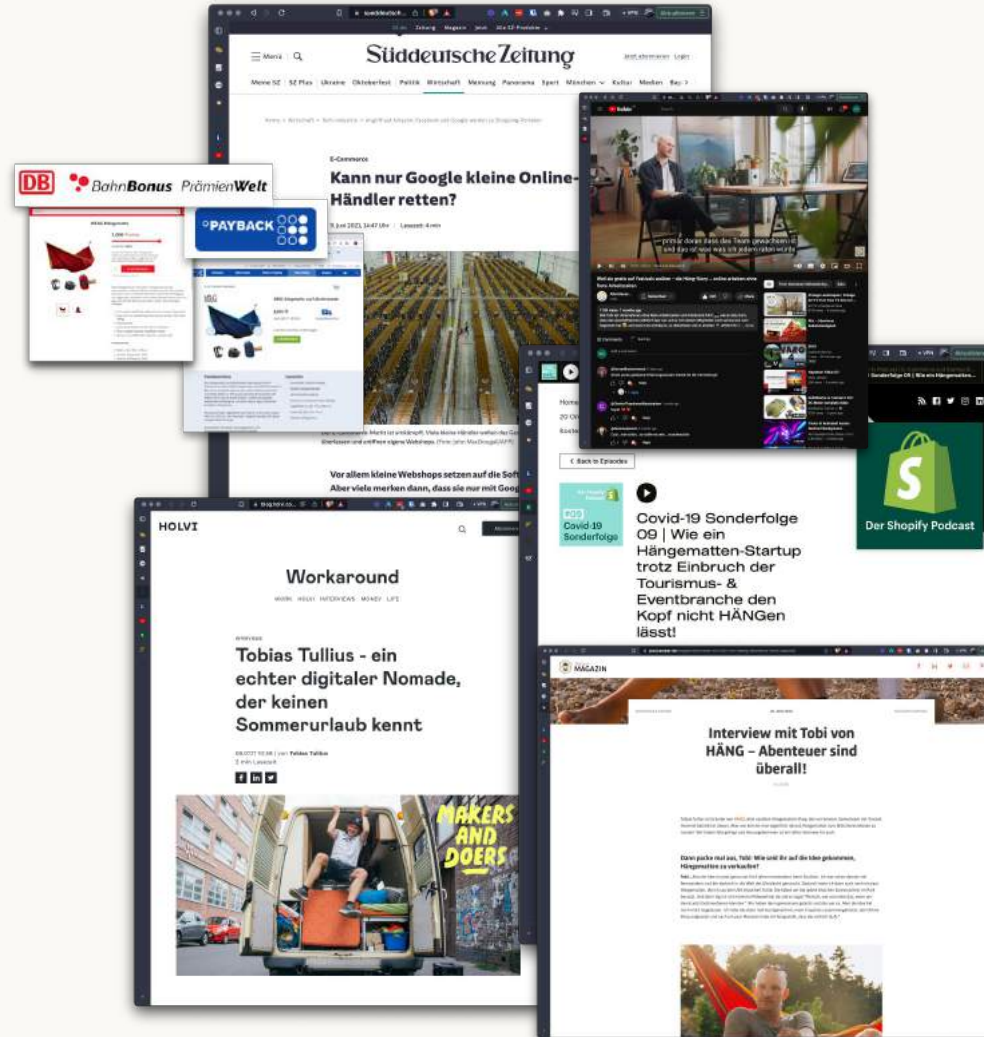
Süddeutsche Zeitung

Menü

Meine SZ | SZ Plus | Ukraine | Oktoberfest | Politik | Wirtschaft | Meinung | Panorama | Sport | München | Kultur | Medien

E-Commerce

Kann nur Google kleine Online-Händler retten?

Lesezeit: 4 min

Vor allem kleine Webshops setzen auf die Software. Aber viele merken dann, dass sie nur mit Goog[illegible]

DB BahnBonus PrämienWelt

PAYBACK

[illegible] gratis auf Festivals wohnen – wie Häng Guru – online arbeiten ohne feste Arbeitszeiten

Back to Episodes

#09 Covid-19 Sonderfolge

Covid-19 Sonderfolge 09 | Wie ein Hängematten-Startup trotz Einbruch der Tourismus- & Eventbranche den Kopf nicht HÄNGen lässt!

Der Shopify Podcast

HOLVI

Workaround

WORK HOLVI INTERVIEWS MONEY LIFE

Tobias Tullius - ein echter digitaler Nomade, der keinen Sommerurlaub kennt

MAKERS AND DOERS

MAGAZIN

Interview mit Tobi von HÄNG – Abenteuer sind überall!

Dann packe mal aus, Tobi: Wie seid ihr auf die Idee gekommen, Hängematten zu verkaufen?